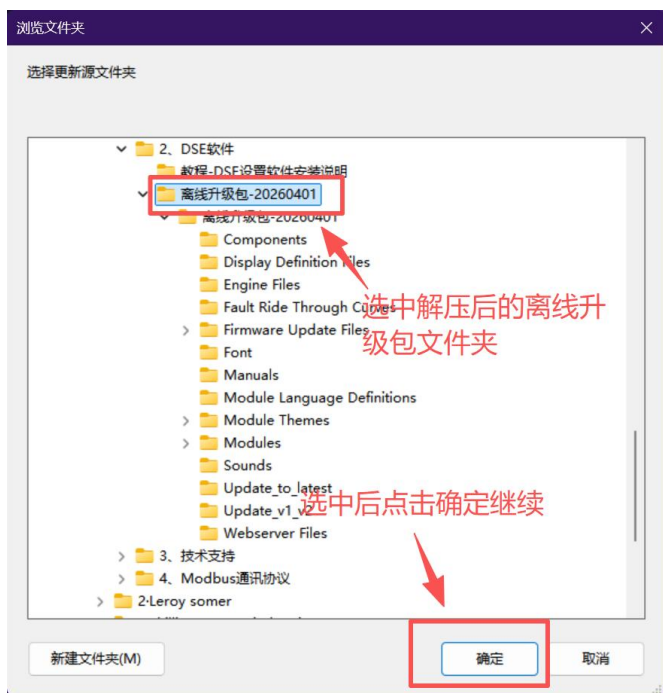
浏览文件夹

选择更新源文件夹

2、DSE软件
教程-DSE设置软件安装说明
离线升级包-20260401
离线升级包-20260401
Components
Display Definition Files
Engine Files
Fault Ride Through Curves
Firmware Update Files
Font
Manuals
Module Language Definitions
Module Themes
Modules
Sounds
Update_to_latest
Update_v1_v2
Webserver Files
3、技术支持
4、Modbus通讯协议
2-Leroy somer

选中解压后的离线升级包文件夹

选中后点击确定继续

新建文件夹(M)
确定
取消